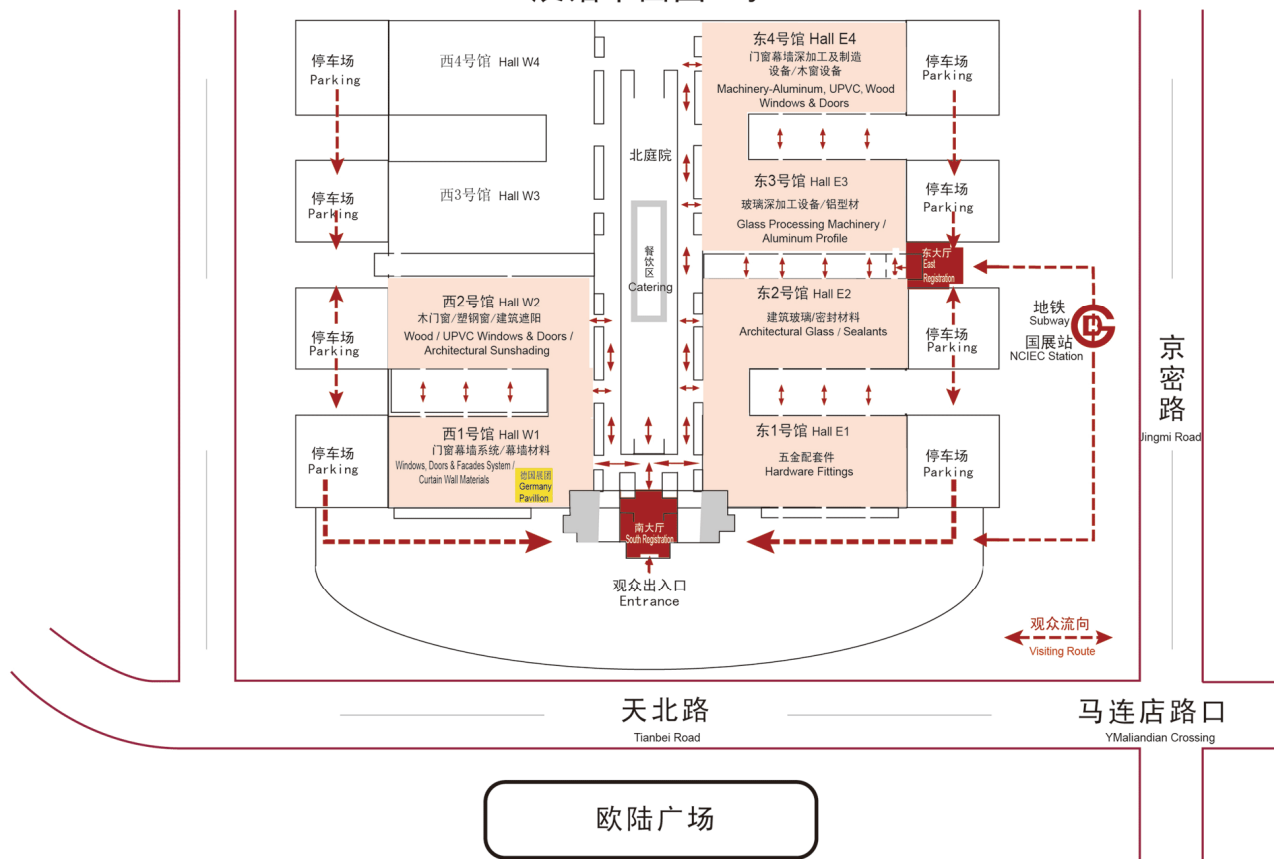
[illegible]

停车场
Parking

西4号馆 Hall W4

东4号馆 Hall E4
门窗幕墙深加工及制造
设备/木窗设备
Machinery-Aluminum, UPVC, Wood
Windows & Doors

停车场
Parking

北庭院

停车场
Parking

西3号馆 Hall W3

东3号馆 Hall E3
玻璃深加工设备/铝型材
Glass Processing Machinery /
Aluminum Profile

停车场
Parking

餐饮区
Catering

东大厅
East
Registration

西2号馆 Hall W2
木门窗/塑钢窗/建筑遮阳
Wood / UPVC Windows & Doors /
Architectural Sunshading

停车场
Parking

东2号馆 Hall E2
建筑玻璃/密封材料
Architectural Glass / Sealants

停车场
Parking

地铁
Subway
国展站
NCIEC Station

京
密
路
Jingmi Road

停车场
Parking

西1号馆 Hall W1
门窗幕墙系统/幕墙材料
Windows, Doors & Facades System /
Curtain Wall Materials

德国展团
Germany
Pavilion

东1号馆 Hall E1
五金配套件
Hardware Fittings

停车场
Parking

停车场
Parking

南大厅
South Registration

观众出入口
Entrance

观众流向
Visiting Route

天北路
Tianbei Road

马连店路口
YMaliandian Crossing

欧陆广场